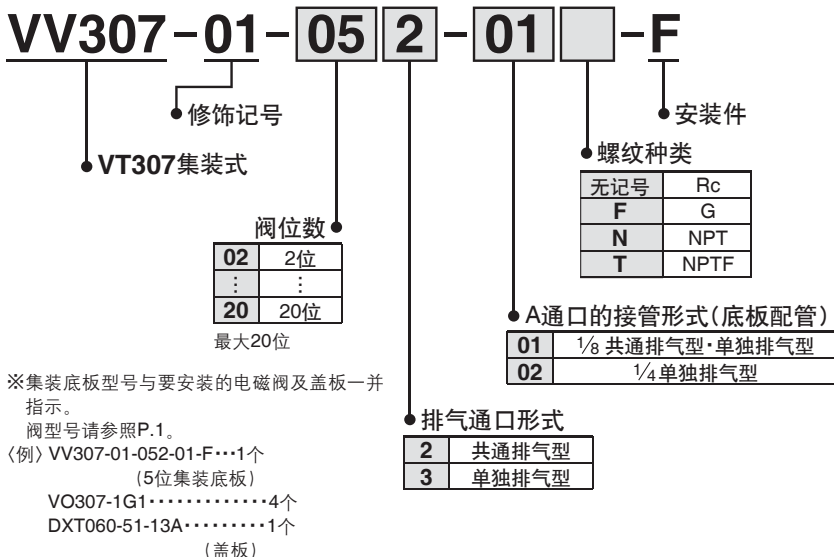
VV307 - 01 - 05 2 - 01 -F

修饰记号

安装件

VT307集装式

螺纹种类

| 无记号 | Rc |
|---|---|
| F | G |
| N | NPT |
| T | NPTF |

阀位数

| 02 | 2位 |
|---|---|
| ⋮ | ⋮ |
| 20 | 20位 |

最大20位

A通口的接管形式(底板配管)

| 01 | $\frac{1}{8}$ 共通排气型·单独排气型 |
|---|---|
| 02 | $\frac{1}{4}$ 单独排气型 |

※集装底板型号与要安装的电磁阀及盖板一并指示。
阀型号请参照P.1。
〈例〉VV307-01-052-01-F···1个
(5位集装底板)
VO307-1G1··············4个
DXT060-51-13A·········1个
(盖板)

排气通口形式

| 2 | 共通排气型 |
|---|---|
| 3 | 单独排气型 |